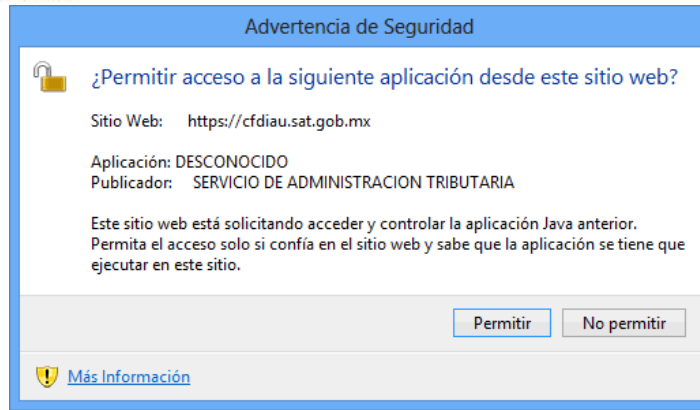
Advertencia de Seguridad

¿Permitir acceso a la siguiente aplicación desde este sitio web?

Sitio Web: https://cfdiau.sat.gob.mx

Aplicación: DESCONOCIDO
Publicador: SERVICIO DE ADMINISTRACION TRIBUTARIA

Este sitio web está solicitando acceder y controlar la aplicación Java anterior. Permita el acceso solo si confía en el sitio web y sabe que la aplicación se tiene que ejecutar en este sitio.

Permitir

No permitir

Más Información